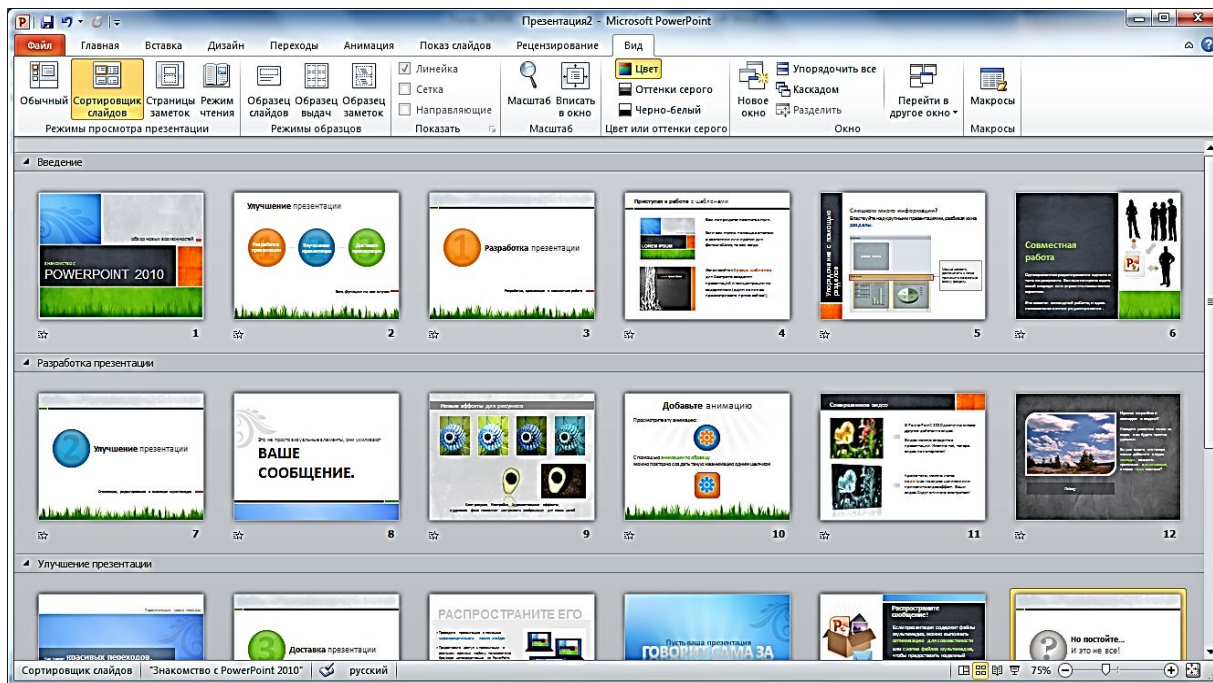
Презентация2 - Microsoft PowerPoint

Файл Главная Вставка Дизайн Переходы Анимация Показ слайдов Рецензирование Вид

Обычный Сортировщик слайдов Страницы заметок Режим чтения
Режимы просмотра презентации

Образец слайдов Образец выдач Образец заметок
Режимы образцов

Линейка
Сетка
Направляющие
Показать

Масштаб Вписать в окно
Масштаб

Цвет
Оттенки серого
Черно-белый
Цвет или оттенки серого

Новое окно
Упорядочить все
Каскадом
Разделить
Перейти в другое окно
Окно

Макросы
Макросы

Введение

знакомство с POWERPOINT 2010
1

Улучшение презентации
2

Разработка презентации
3

Приступая к работе с шаблонами
LOREM IPSUM
4

Слишком много информации?
5

Совместная работа
6

Разработка презентации

Улучшение презентации
7

ВАШЕ СООБЩЕНИЕ.
8

Новые эффекты для рисунков
9

Добавьте анимацию
10

Совмещенное видео
11

12

Улучшение презентации

красивых переходов

Доставка презентации

РАСПРОСТРАНИТЕ ЕГО

Пусть ваша презентация ГОВОРИТ САМА ЗА

Распространите сообщение!

Но постойте...
И это не все!

Сортировщик слайдов "Знакомство с PowerPoint 2010" русский 75%